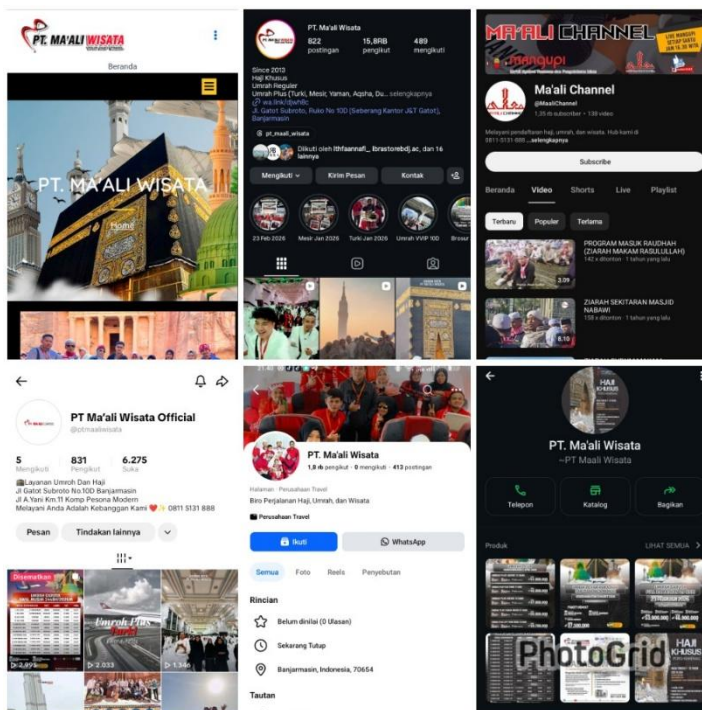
PT. MA'ALI WISATA

Beranda

PT. MA'ALI WISATA

Home

PT. Ma'ali Wisata
822 postingan
15,8RB pengikut
489 mengikuti

Since 2013
Hajji Khusus
Umrah Reguler
Umrah Plus (Turki, Mesir, Yaman, Aqsha, Du... selengkapnya
wa.link/djwh8c
Jl. Gatot Subroto, Ruko No 10D (Seberang Kantor J&T Gatot), Banjarmasin

pt_maali_wisata

Diikuti oleh lthfaannafi_, lbrastorebdj.ac, dan 16 lainnya

Mengikuti
Kirim Pesan
Kontak

23 Feb 2026
Mesir Jan 2026
Turki Jan 2026
Umrah VVIP 10D
Brosur

MA'ALI CHANNEL
MARQUPI

Ma'ali Channel
@MaaliChannel
1,35 rb subscriber · 139 video

Melayani pendaftaran haji, umrah, dan wisata. Hub kami di 0811-5131-888 ...selengkapnya

Subscribe

Beranda
Video
Shorts
Live
Playlist

Terbaru
Populer
Terlama

PROGRAM MASUK RAUDHAH (ZIARAH MAKAM RASULULLAH)
142 x ditonton · 1 tahun yang lalu

ZIARAH SEKITARAN MASJID NABAWI
158 x ditonton · 1 tahun yang lalu

PT Ma'ali Wisata Official
@ptmaaliwisata

5 Mengikuti
831 Pengikut
6.275 Suka

Layanan Umroh Dan Haji
Jl Gatot Subroto No.10D Banjarmasin
Jl A.Yani Km.11 Komp Pesona Modern
Melayani Anda Adalah Kebanggan Kami 0811 5131 888

Pesan
Tindakan lainnya

Disematkan

Umrah Plus Turki

2.899
2.033
1.346

PT. Ma'ali Wisata
1,8 rb pengikut · 0 mengikuti · 413 postingan

Halaman · Perusahaan Travel
Biro Perjalanan Haji, Umrah, dan Wisata

Perusahaan Travel

Ikuti
WhatsApp

Semua
Foto
Reels
Penyebutan

Rincian

Belum dinilai (0 Ulasan)

Sekarang Tutup

Banjarmasin, Indonesia, 70654

Tautan

HAJI KHUSUS

PT. Ma'ali Wisata
~PT Maali Wisata

Telepon
Katalog
Bagikan

Produk
LIHAT SEMUA

HAJI KHUSUS

PhotoGrid